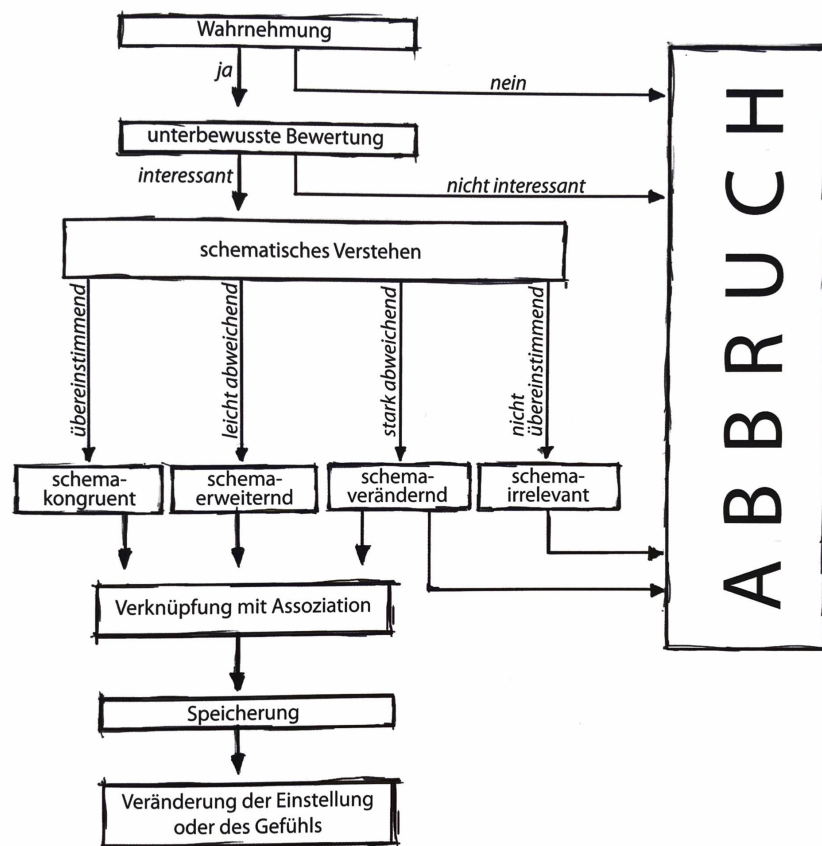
Wahrnehmung

ja

nein

unterbewusste Bewertung

interessant

nicht interessant

schematisches Verstehen

übereinstimmend

leicht abweichend

stark abweichend

nicht übereinstimmend

schema-kongruent

schema-erweiternd

schema-verändernd

schema-irrelevant

Verknüpfung mit Assoziation

Speicherung

Veränderung der Einstellung oder des Gefühls

ABBRUCH